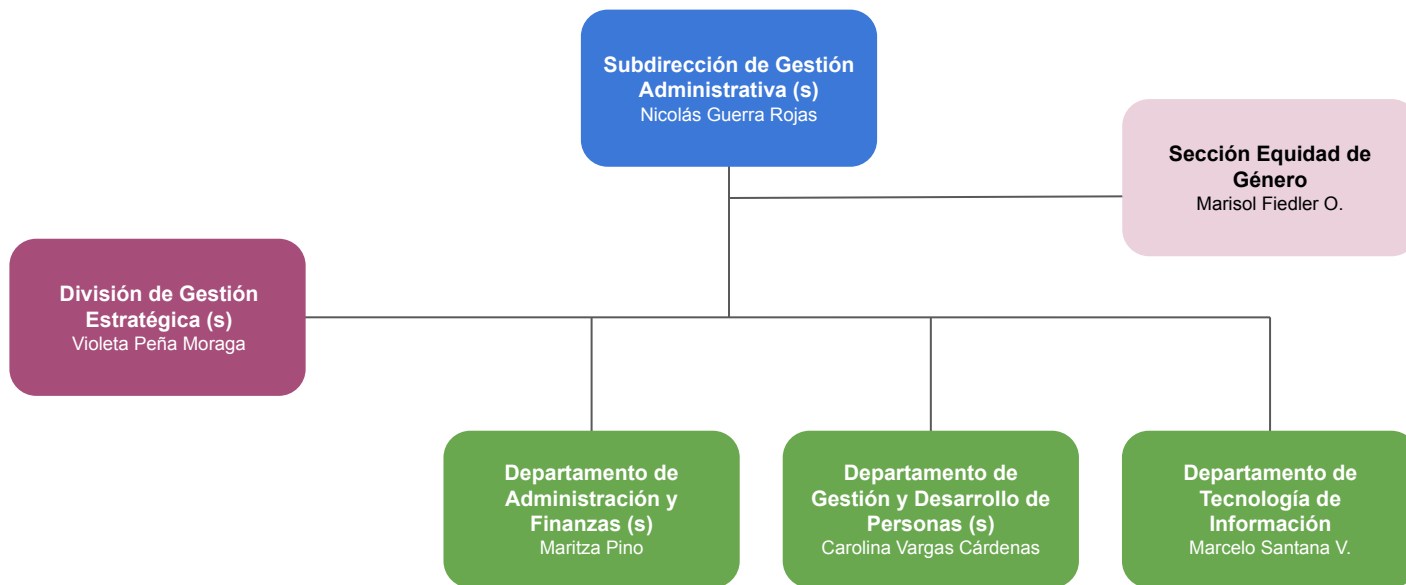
Subdirección de Gestión Administrativa (s)
Nicolás Guerra Rojas

Sección Equidad de Género
Marisol Fiedler O.

División de Gestión Estratégica (s)
Violeta Peña Moraga

Departamento de Administración y Finanzas (s)
Maritza Pino

Departamento de Gestión y Desarrollo de Personas (s)
Carolina Vargas Cárdenas

Departamento de Tecnología de Información
Marcelo Santana V.